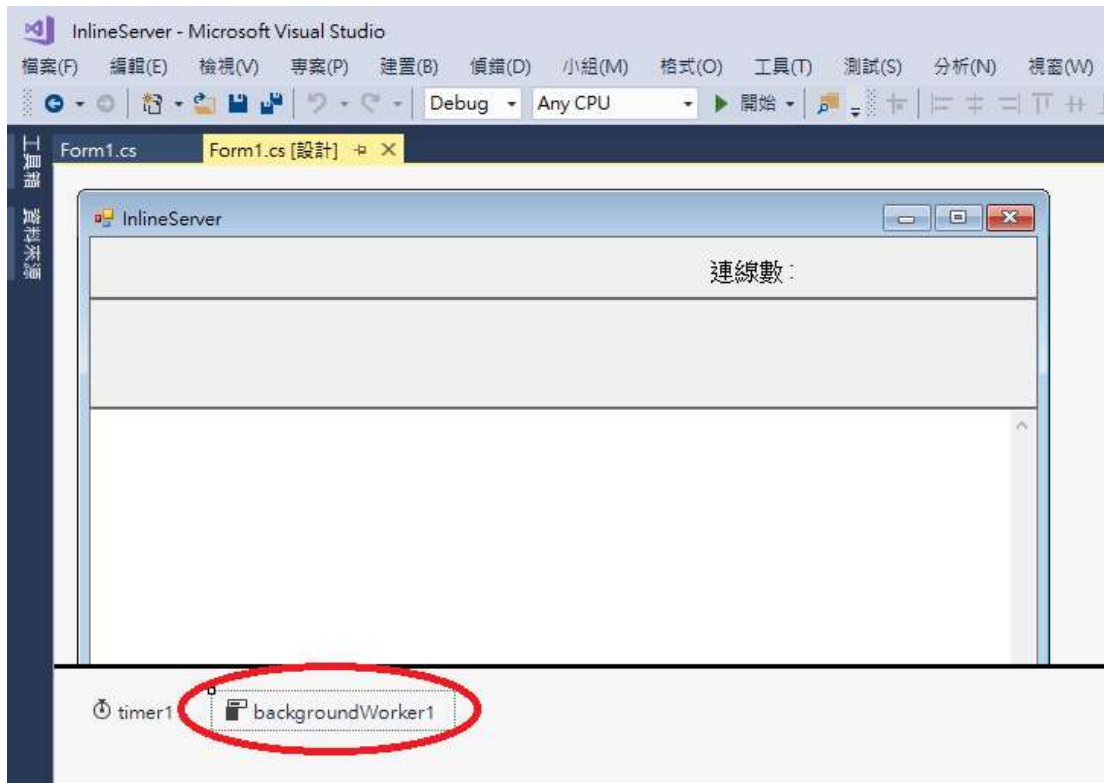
InlineServer - Microsoft Visual Studio

檔案(F) 編輯(E) 檢視(V) 專案(P) 建置(B) 偵錯(D) 小組(M) 格式(O) 工具(T) 測試(S) 分析(N) 視窗(W)

Debug Any CPU ▶ 開始

工具箱 資料來源

Form1.cs Form1.cs [設計]

InlineServer

連線數:

timer1 backgroundWorker1